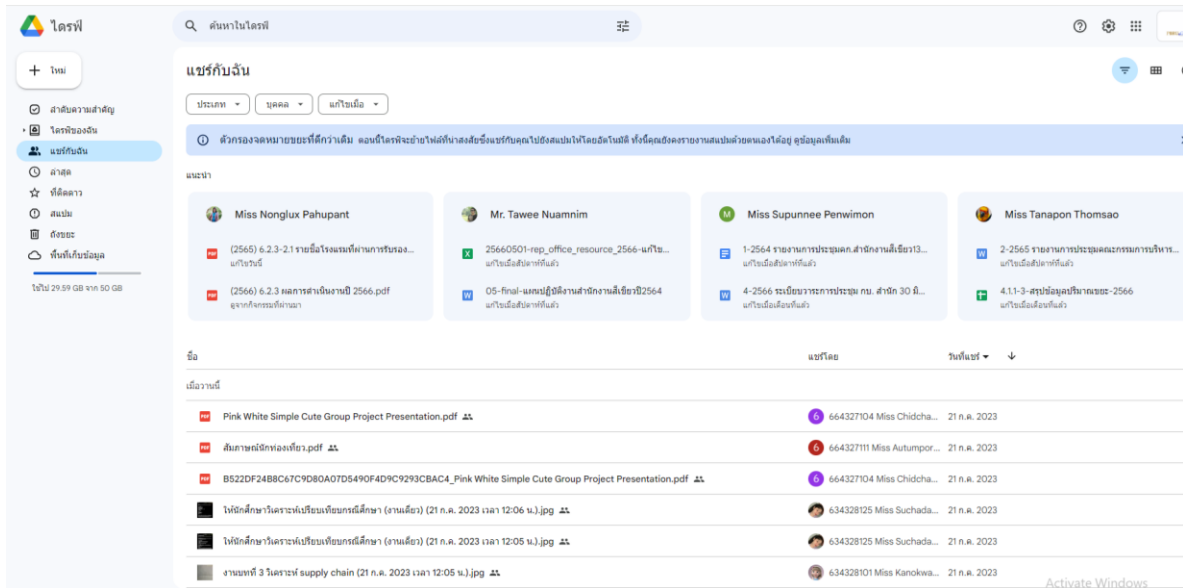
ไดรฟ์

ค้นหาในไดรฟ์

+ ใหม่

สำคัญความสำคัญ
ไดรฟ์ของฉัน
แชร์กับฉัน
ล่าสุด
ที่ติดดาว
สแปม
ถังขยะ
พื้นที่เก็บข้อมูล

ใช้ไป 29.59 GB จาก 50 GB

แชร์กับฉัน

ประเภท ▾ บุคคล ▾ แก้ไขเมื่อ ▾

ตัวกรองจดหมายขยะที่ดีกว่าเดิม ตอนนี้ไดรฟ์จะย้ายไฟล์ที่น่าสงสัยซึ่งแชร์กับคุณไปยังสแปมให้โดยอัตโนมัติ ทั้งนี้คุณยังคงรายงานสแปมด้วยตนเองได้อยู่ ดูข้อมูลเพิ่มเติม

แนะนำ

Miss Nonglux Pahupant
(2565) 6.2.3-2.1 รายชื่อโรงแรมที่ผ่านการรับรอง...
แก้ไขวันนี้
(2566) 6.2.3 ผลการดำเนินงานปี 2566.pdf
ลูจากกิจกรรมที่ผ่านมา

Mr. Tawee Nuamnim
25660501-rep_office_resource_2566-แก้ไข...
แก้ไขเมื่อสัปดาห์ที่แล้ว
05-final-แผนปฏิบัติงานสำนักงานสีเขียวปี2564
แก้ไขเมื่อสัปดาห์ที่แล้ว

Miss Supunnee Penwimon
1-2564 รายงานการประชุมคก.สำนักงานสีเขียว13...
แก้ไขเมื่อสัปดาห์ที่แล้ว
4-2566 ระเบียบวาระการประชุม กบ. สำนัก 30 มิ...
แก้ไขเมื่อเดือนที่แล้ว

Miss Tanapon Thomsao
2-2565 รายงานการประชุมคณะกรรมการบริหาร...
แก้ไขเมื่อสัปดาห์ที่แล้ว
4.1.1-3-สรุปข้อมูลปริมาณขยะ-2566
แก้ไขเมื่อเดือนที่แล้ว

ชื่อ | แชร์โดย | วันที่แชร์ ▾

เมื่อวานนี้

| ชื่อ | แชร์โดย | วันที่แชร์ |
|---|---|---|
| Pink White Simple Cute Group Project Presentation.pdf | 664327104 Miss Chidcha... | 21 ก.ค. 2023 |
| สัมภาษณ์นักท่องเที่ยว.pdf | 664327111 Miss Autumpor... | 21 ก.ค. 2023 |
| B522DF24B8C67C9D80A07D5490F4D9C9293CBAC4_Pink White Simple Cute Group Project Presentation.pdf | 664327104 Miss Chidcha... | 21 ก.ค. 2023 |
| ให้นักศึกษาวิเคราะห์เปรียบเทียบกรณีศึกษา (งานเดี่ยว) (21 ก.ค. 2023 เวลา 12:06 น.).jpg | 634328125 Miss Suchada... | 21 ก.ค. 2023 |
| ให้นักศึกษาวิเคราะห์เปรียบเทียบกรณีศึกษา (งานเดี่ยว) (21 ก.ค. 2023 เวลา 12:05 น.).jpg | 634328125 Miss Suchada... | 21 ก.ค. 2023 |
| งานบทที่ 3 วิเคราะห์ supply chain (21 ก.ค. 2023 เวลา 12:05 น.).jpg | 634328101 Miss Kanokwa... | 21 ก.ค. 2023 |

Activate Windows